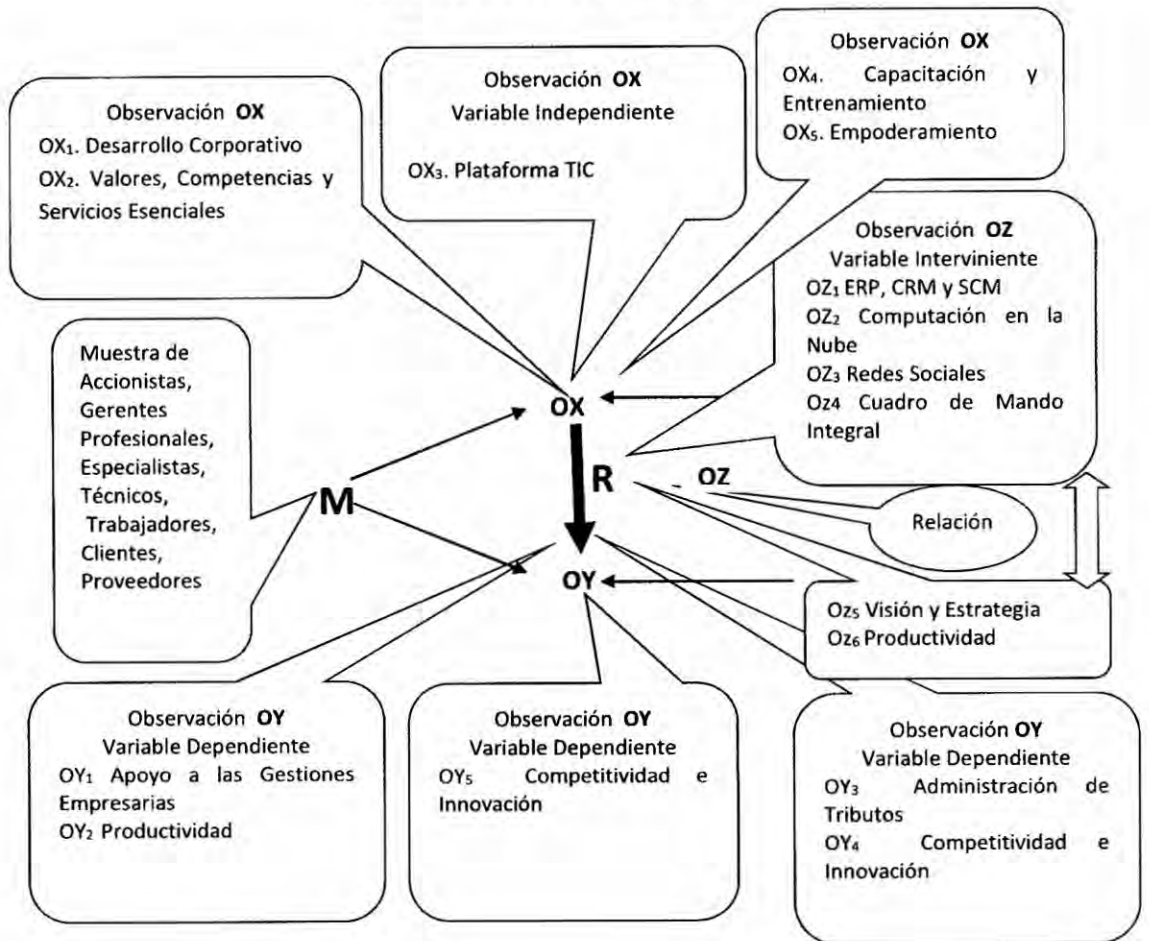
Observación **OX**
OX$_1$. Desarrollo Corporativo
OX$_2$. Valores, Competencias y Servicios Esenciales

Observación **OX**
Variable Independiente
OX$_3$. Plataforma TIC

Observación **OX**
OX$_4$. Capacitación y Entrenamiento
OX$_5$. Empoderamiento

Observación **OZ**
Variable Interviniente
OZ$_1$ ERP, CRM y SCM
OZ$_2$ Computación en la Nube
OZ$_3$ Redes Sociales
Oz4 Cuadro de Mando Integral

Muestra de Accionistas, Gerentes Profesionales, Especialistas, Técnicos, Trabajadores, Clientes, Proveedores

OX

R

OZ

M

Relación

OY

Oz$_5$ Visión y Estrategia
Oz$_6$ Productividad

Observación **OY**
Variable Dependiente
OY$_1$ Apoyo a las Gestiones Empresarias
OY$_2$ Productividad

Observación **OY**
Variable Dependiente
OY$_5$ Competitividad e Innovación

Observación **OY**
Variable Dependiente
OY$_3$ Administración de Tributos
OY$_4$ Competitividad e Innovación